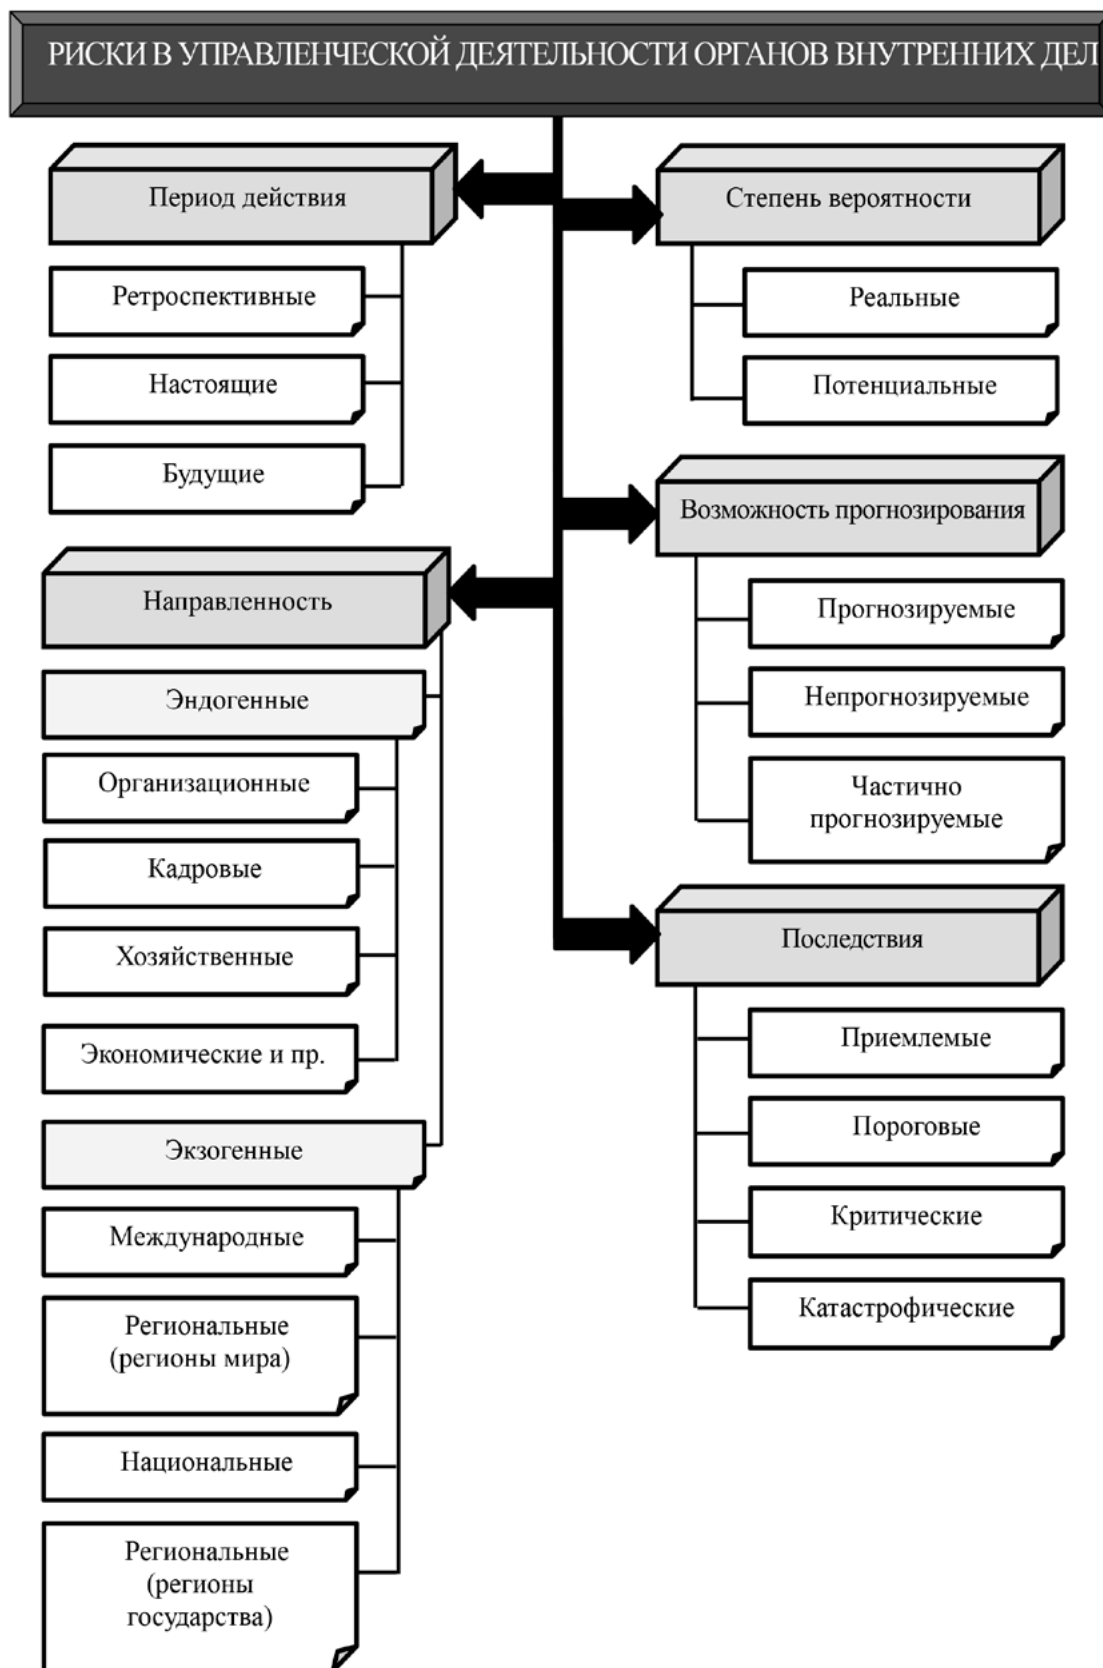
РИСКИ В УПРАВЛЕНЧЕСКОЙ ДЕЯТЕЛЬНОСТИ ОРГАНОВ ВНУТРЕННИХ ДЕЛ

Период действия

Ретроспективные

Настоящие

Будущие

Направленность

Эндогенные

Организационные

Кадровые

Хозяйственные

Экономические и пр.

Экзогенные

Международные

Региональные (регионы мира)

Национальные

Региональные (регионы государства)

Степень вероятности

Реальные

Потенциальные

Возможность прогнозирования

Прогнозируемые

Непрогнозируемые

Частично прогнозируемые

Последствия

Приемлемые

Пороговые

Критические

Катастрофические